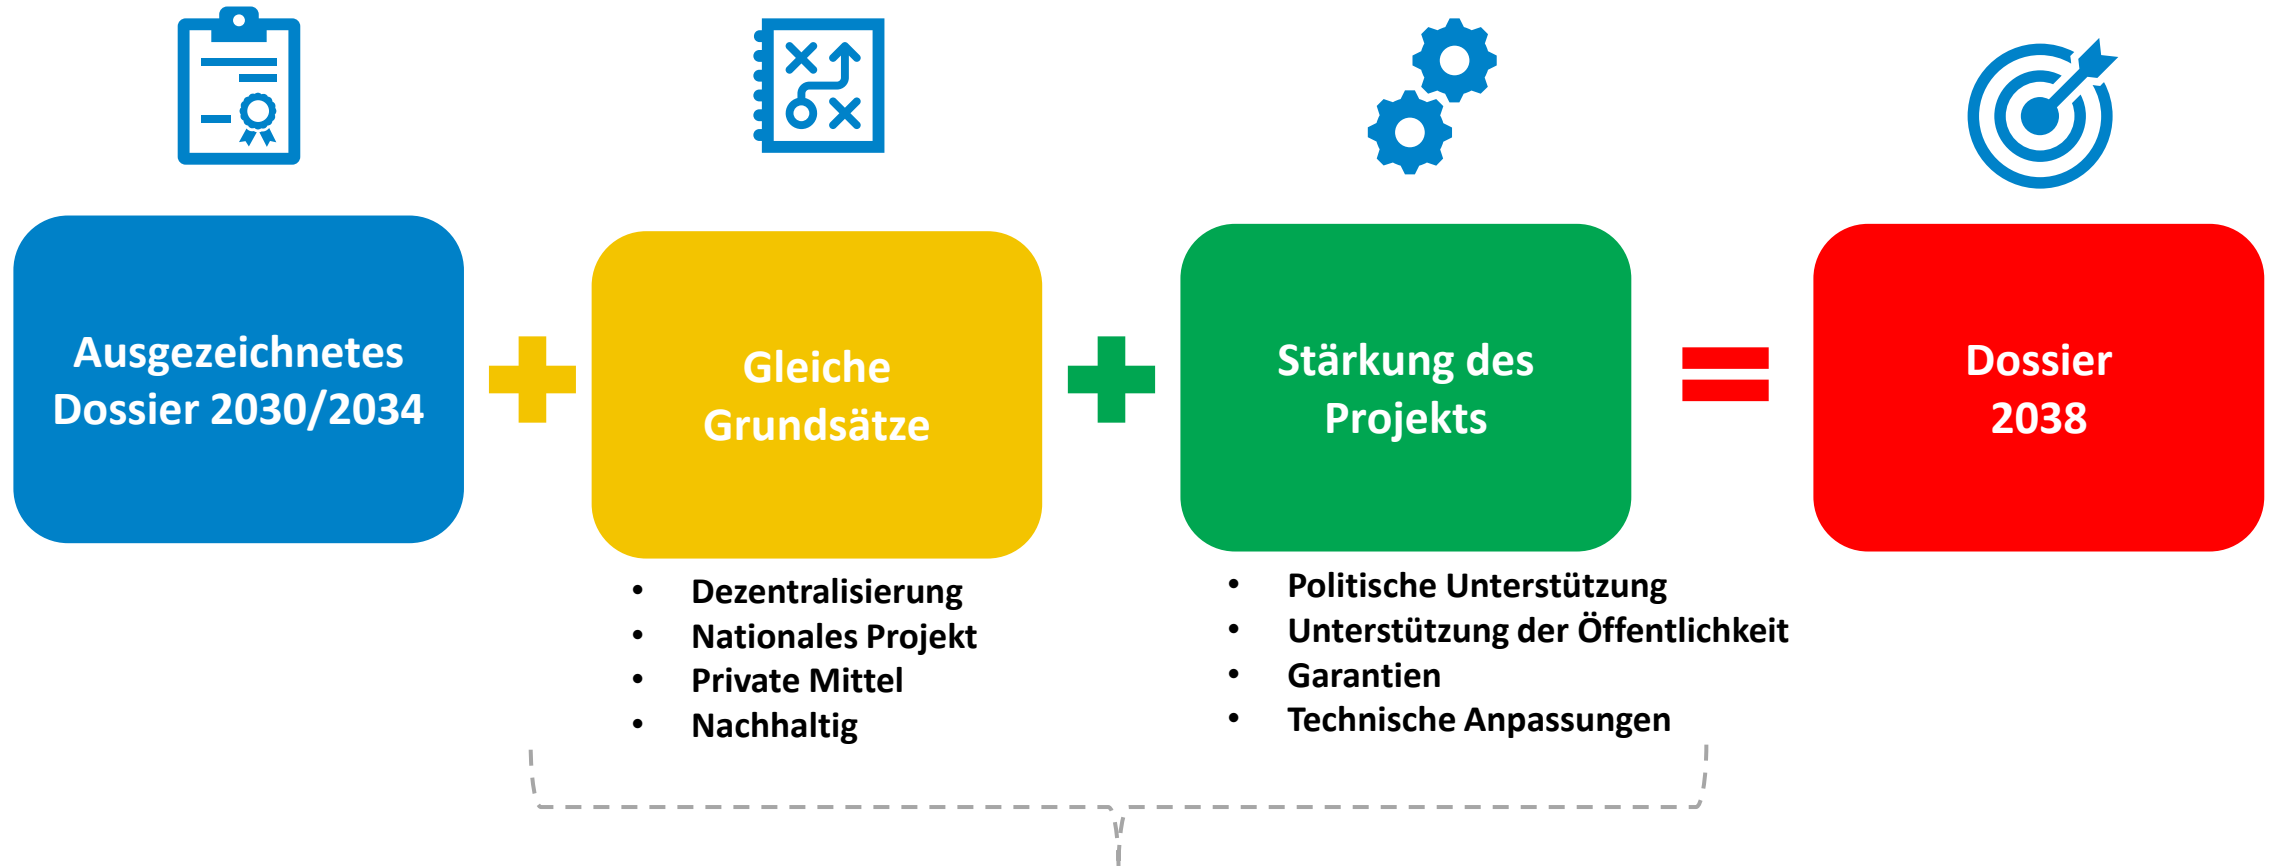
Ausgezeichnetes Dossier 2030/2034

+

Gleiche Grundsätze

+

Stärkung des Projekts

=

Dossier 2038

- Dezentralisierung
- Nationales Projekt
- Private Mittel
- Nachhaltig

- Politische Unterstützung
- Unterstützung der Öffentlichkeit
- Garantien
- Technische Anpassungen